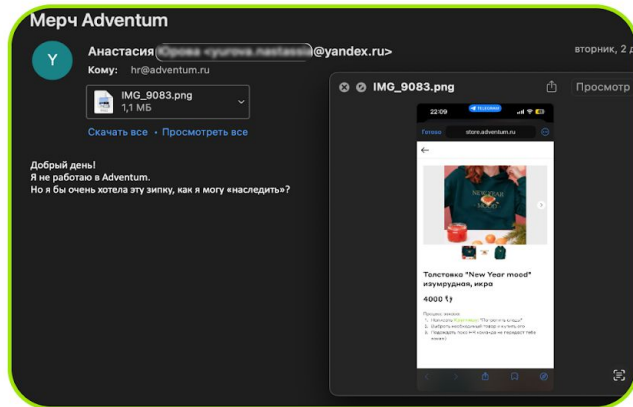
Мерч Adventum

Y

Анастасия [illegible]@yandex.ru>

вторник, 2 д

Кому: hr@adventum.ru

IMG_9083.png
1,1 МБ

Скачать все • Просмотреть все

Добрый день!
Я не работаю в Adventum.
Но я бы очень хотела эту зипку, как я могу «наследить»?

IMG_9083.png

Просмотр

22:09

Telegram

Готово

store.adventum.ru

NEW YEAR MOOD

Толстовка "New Year mood" изумрудная, икра

4000 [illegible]

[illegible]